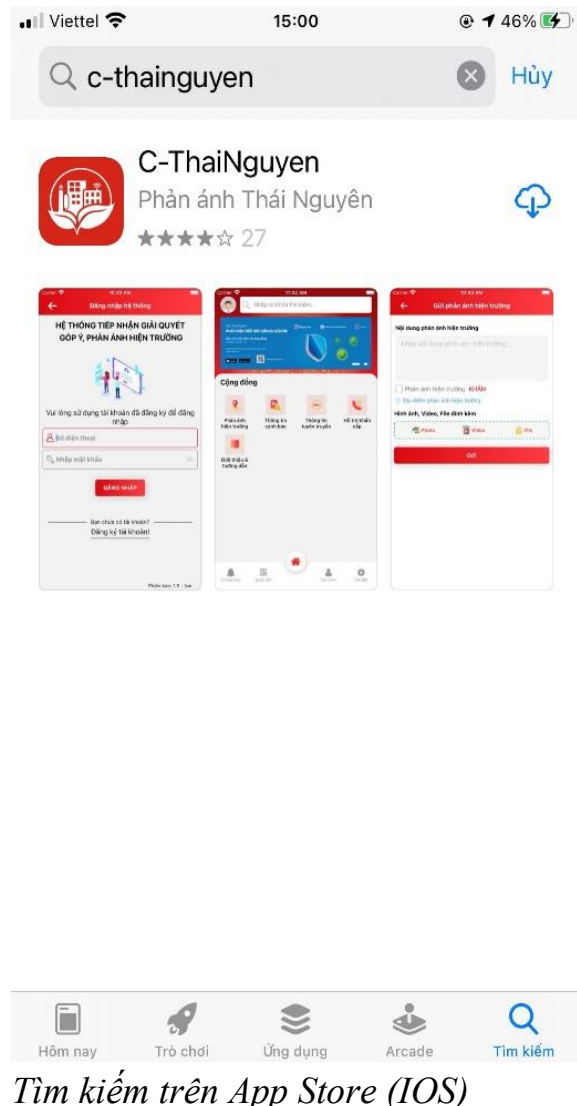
Viettel 15:00 46%

c-thainguyen Hủy

C-ThaiNguyen
Phản ánh Thái Nguyên
★★★★☆ 27

Đăng nhập hệ thống
HỆ THỐNG TIẾP NHẬN GIẢI QUYẾT GÓP Ý, PHẢN ÁNH HIỆN TRƯỜNG
Vui lòng sử dụng tài khoản đã đăng ký để đăng nhập
Số điện thoại
Nhập mật khẩu
ĐĂNG NHẬP
Bạn chưa có tài khoản?
Đăng ký tài khoản!

Cộng đồng
Phản ánh hiện trường
Thông tin chính thức
Thông tin tuyên truyền
Hỗ trợ khẩn cấp
Giới thiệu & hướng dẫn

Gửi phản ánh hiện trường
Nội dung phản ánh hiện trường
Phản ánh hiện trường KHẨN
Địa điểm phản ánh hiện trường
Hình ảnh, Video, File đính kèm
Photo
Video
File
GỬI

Hôm nay Trò chơi Ứng dụng Arcade Tìm kiếm

Tìm kiếm trên App Store (IOS)